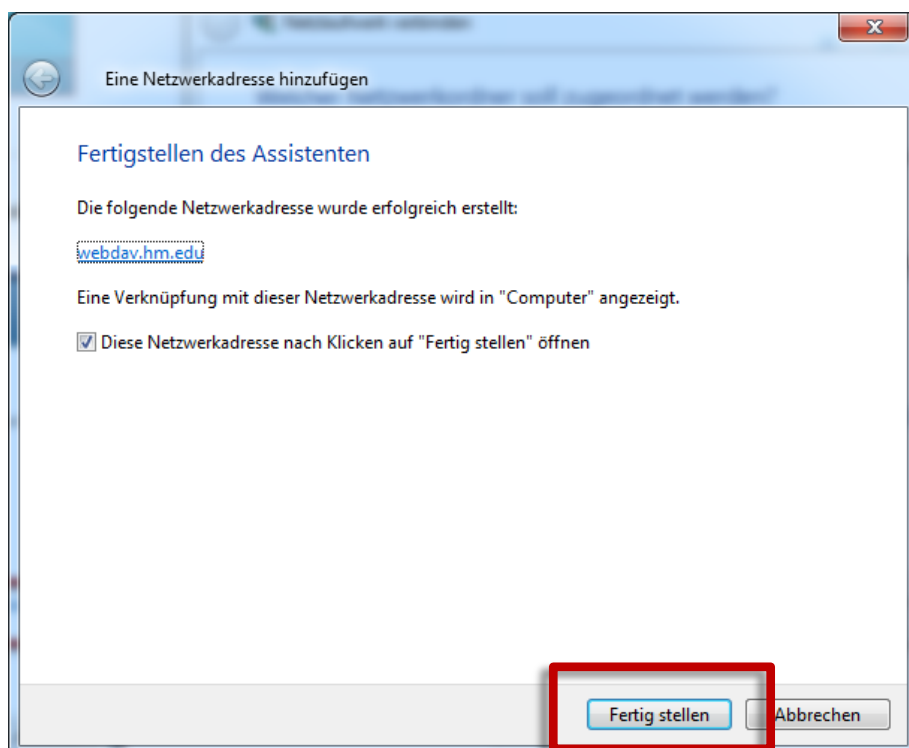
Eine Netzwerkadresse hinzufügen

Fertigstellen des Assistenten

Die folgende Netzwerkadresse wurde erfolgreich erstellt:

webdav.hm.edu

Eine Verknüpfung mit dieser Netzwerkadresse wird in "Computer" angezeigt.

Diese Netzwerkadresse nach Klicken auf "Fertig stellen" öffnen

Fertig stellen

Abbrechen